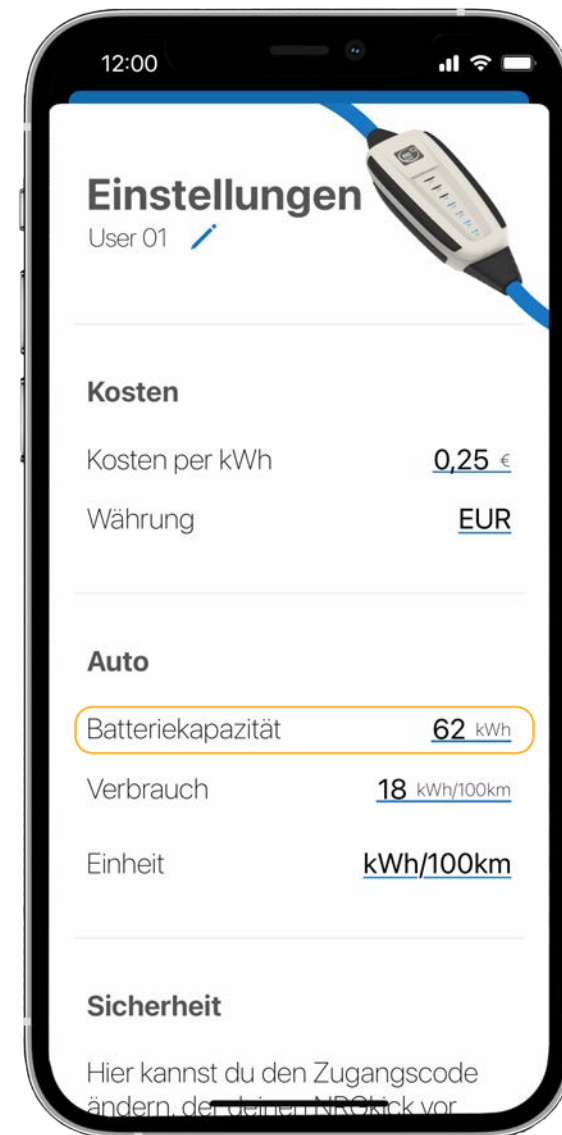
12:00

Einstellungen
User 01

Kosten

Kosten per kWh 0,25 €
Währung EUR

Auto

Batteriekapazität 62 kWh
Verbrauch 18 kWh/100km
Einheit kWh/100km

Sicherheit

Hier kannst du den Zugangscode ändern, der deinen NRGkick vor